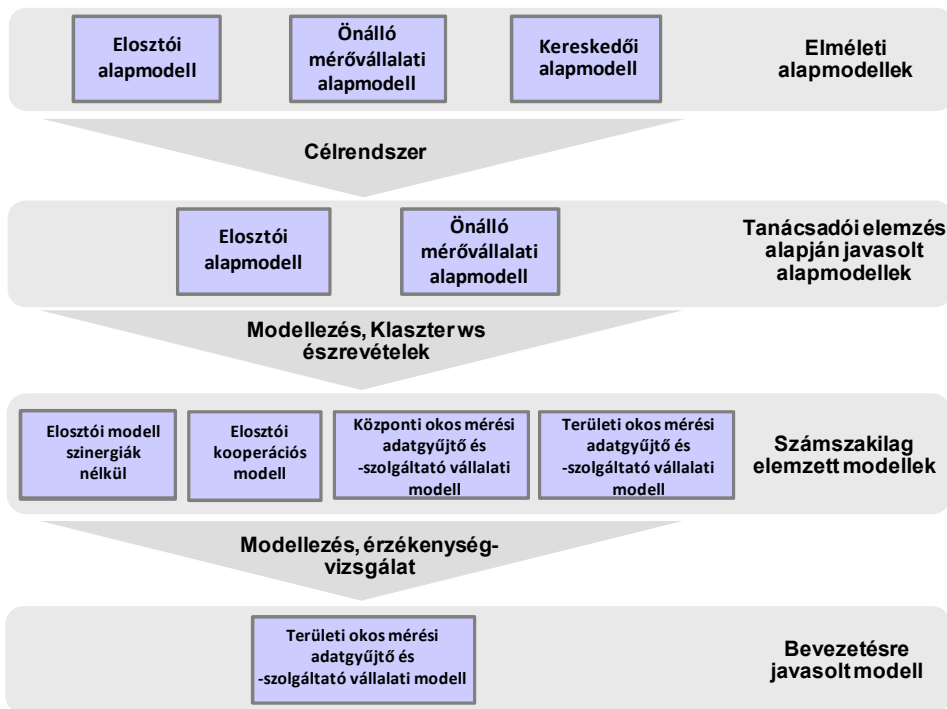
Elosztói alapmodell

Önálló mérővállalati alapmodell

Kereskedői alapmodell

Elméleti alapmodellek

Célrendszer

Elosztói alapmodell

Önálló mérővállalati alapmodell

Tanácsadói elemzés alapján javasolt alapmodellek

Modellezés, Klaszter ws észrevételek

Elosztói modell szinergiák nélkül

Elosztói kooperációs modell

Központi okos mérési adatgyűjtő és -szolgáltató vállalati modell

Területi okos mérési adatgyűjtő és -szolgáltató vállalati modell

Számszakilag elemzett modellek

Modellezés, érzékenység-vizsgálat

Területi okos mérési adatgyűjtő és -szolgáltató vállalati modell

Bevezetésre javasolt modell